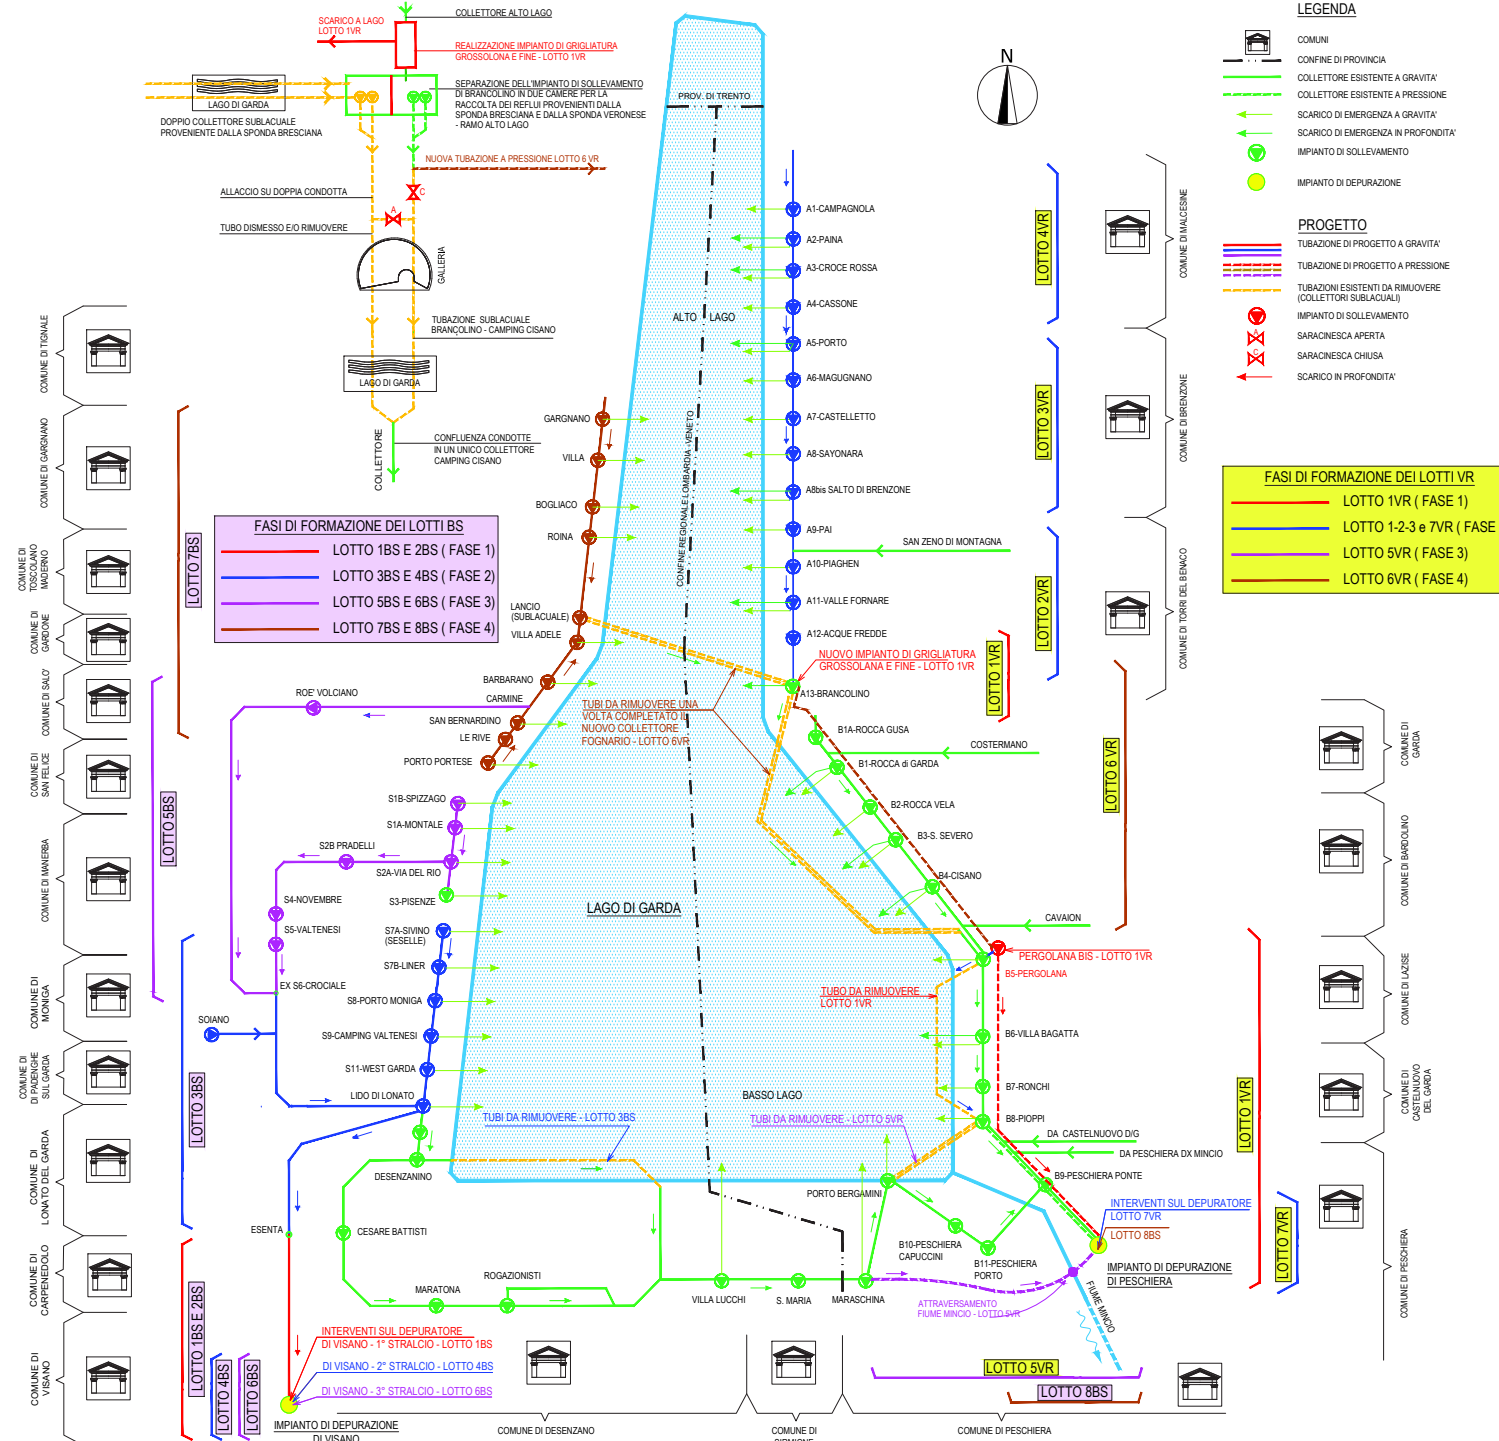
LEGENDA

COMUNI
CONFINE DI PROVINCIA
COLLETTORE ESISTENTE A GRAVITA'
COLLETTORE ESISTENTE A PRESSIONE
SCARICO DI EMERGENZA A GRAVITA'
SCARICO DI EMERGENZA IN PROFONDITA'
IMPIANTO DI SOLLEVAMENTO
IMPIANTO DI DEPURAZIONE

PROGETTO
TUBAZIONE DI PROGETTO A GRAVITA'
TUBAZIONE DI PROGETTO A PRESSIONE
TUBAZIONI ESISTENTI DA RIMUOVERE (COLLETTORI SUBLACUALI)
IMPIANTO DI SOLLEVAMENTO
SARACINESCA APERTA
SARACINESCA CHIUSA
SCARICO IN PROFONDITA'

FASI DI FORMAZIONE DEI LOTTI VR
LOTTO 1VR ( FASE 1)
LOTTO 1-2-3 e 7VR ( FASE
LOTTO 5VR ( FASE 3)
LOTTO 6VR ( FASE 4)

FASI DI FORMAZIONE DEI LOTTI BS
LOTTO 1BS E 2BS ( FASE 1)
LOTTO 3BS E 4BS ( FASE 2)
LOTTO 5BS E 6BS ( FASE 3)
LOTTO 7BS E 8BS ( FASE 4)

SCARICO A LAGO LOTTO 1VR
COLLETTORE ALTO LAGO
REALIZZAZIONE IMPIANTO DI GRIGLIATURA GROSSOLONA E FINE - LOTTO 1VR
SEPARAZIONE DELL'IMPIANTO DI SOLLEVAMENTO DI BRANCOLINO IN DUE CAMERE PER LA RACCOLTA DEI REFLUI PROVENIENTI DALLA SPONDA BRESCIANA E DALLA SPONDA VERONESE - RAMO ALTO LAGO
LAGO DI GARDA
DOPPIO COLLETTORE SUBLACUALE PROVENIENTE DALLA SPONDA BRESCIANA
NUOVA TUBAZIONE A PRESSIONE LOTTO 6 VR
ALLACCIO SU DOPPIA CONDOTTA
TUBO DISMESSO E/O RIMUOVERE
GALLERIA
TUBAZIONE SUBLACUALE BRANCOLINO - CAMPING CISANO
LAGO DI GARDA
COLLETTORE
CONFLUENZA CONDOTTE IN UN UNICO COLLETTORE CAMPING CISANO

PROV. DI TRENTO
N
ALTO LAGO
CONFINE REGIONALE LOMBARDIA - VENETO
LAGO DI GARDA
BASSO LAGO

A1-CAMPAGNOLA
A2-PAINA
A3-CROCE ROSSA
A4-CASSONE
A5-PORTO
A6-MAGUGNANO
A7-CASTELLETTO
A8-SAYONARA
A8bis SALTO DI BRENZONE
A9-PAI
SAN ZENO DI MONTAGNA
A10-PIAGHEN
A11-VALLE FORNARE
A12-ACQUE FREDDE
NUOVO IMPIANTO DI GRIGLIATURA GROSSOLANA E FINE - LOTTO 1VR
A13-BRANCOLINO
B1A-ROCCA GUSA
COSTERMANO
B1-ROCCA di GARDA
B2-ROCCA VELA
B3-S. SEVERO
B4-CISANO
CAVAION
PERGOLANA BIS - LOTTO 1VR
B5-PERGOLANA
TUBO DA RIMUOVERE LOTTO 1VR
B6-VILLA BAGATTA
B7-RONCHI
B8-PIOPPI
DA CASTELNUOVO D/G
DA PESCHIERA DX MINCIO
B9-PESCHIERA PONTE
INTERVENTI SUL DEPURATORE LOTTO 7VR
LOTTO 8BS
IMPIANTO DI DEPURAZIONE DI PESCHIERA
FIUME MINCIO
ATTRAVERSAMENTO FIUME MINCIO - LOTTO 5VR
B10-PESCHIERA CAPUCCINI
B11-PESCHIERA PORTO
PORTO BERGAMINI
TUBI DA RIMUOVERE - LOTTO 5VR
MARASCHINA
S. MARIA
VILLA LUCCHI
ROGAZIONISTI
MARATONA
CESARE BATTISTI
DESENZANINO
TUBI DA RIMUOVERE - LOTTO 3BS

GARGNANO
VILLA
BOGLIACO
ROINA
LANCIO (SUBLACUALE)
VILLA ADELE
BARBARANO
CARMINE
ROE' VOLCIANO
SAN BERNARDINO
LE RIVE
PORTO PORTESE
TUBI DA RIMUOVERE UNA VOLTA COMPLETATO IL NUOVO COLLETTORE FOGNARIO - LOTTO 6VR
S1B-SPIZZAGO
S1A-MONTALE
S2B PRADELLI
S2A-VIA DEL RIO
S3-PISENZE
S4-NOVEMBRE
S5-VALTENESI
S7A-SIVINO (SESELLE)
S7B-LINER
EX S6-CROCIALE
S8-PORTO MONIGA
SOIANO
S9-CAMPING VALTENESI
S11-WEST GARDA
LIDO DI LONATO
ESENTA
INTERVENTI SUL DEPURATORE DI VISANO - 1° STRALCIO - LOTTO 1BS
DI VISANO - 2° STRALCIO - LOTTO 4BS
DI VISANO - 3° STRALCIO - LOTTO 6BS
IMPIANTO DI DEPURAZIONE DI VISANO

LOTTO 4VR
LOTTO 3VR
LOTTO 2VR
LOTTO 1VR
LOTTO 6 VR
LOTTO 1VR
LOTTO 7VR
LOTTO 5VR
LOTTO 8BS
LOTTO 7BS
LOTTO 5BS
LOTTO 3BS
LOTTO 1BS E 2BS
LOTTO 4BS
LOTTO 6BS

COMUNE DI MALCESINE
COMUNE DI BRENZONE
COMUNE DI TORRI DEL BENACO
COMUNE DI GARDA
COMUNE DI BARDOLINO
COMUNE DI LAZISE
COMUNE DI CASTELNUOVO DEL GARDA
COMUNE DI PESCHIERA
COMUNE DI TIGNALE
COMUNE DI GARGNANO
COMUNE DI TOSCOLANO MADERNO
COMUNE DI GARDONE
COMUNE DI SALO'
COMUNE DI SAN FELICE
COMUNE DI MANERBA
COMUNE DI MONIGA
COMUNE DI PADENGHE SUL GARDA
COMUNE DI LONATO DEL GARDA
COMUNE DI CARPENEDOLO
COMUNE DI VISANO
COMUNE DI DESENZANO
COMUNE DI SIRMIONE
COMUNE DI PESCHIERA